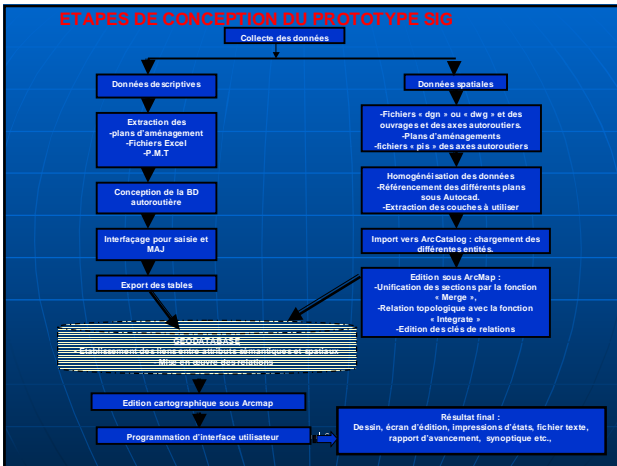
ETAPES DE CONCEPTION DU PROTOTYPE SIG

Collecte des données

Données descriptives

Données spatiales

Extraction des
-plans d'aménagement
-Fichiers Excel
-P.M.T

-Fichiers « dgn » ou « dwg » et des ouvrages et des axes autoroutiers.
-Plans d'aménagements
-fichiers « pis » des axes autoroutiers

Conception de la BD autoroutière

Homogénéisation des données
-Référencement des différents plans sous Autocad.
-Extraction des couches à utiliser

Interfaçage pour saisie et MAJ

Import vers ArcCatalog : chargement des différentes entités.

Export des tables

Edition sous ArcMap :
-Unification des sections par la fonction « Merge »,
-Relation topologique avec la fonction « Integrate »
-Edition des clés de relations

GEODATABASE
-Etablissement des liens entre attributs sémantiques et spatiaux
-Mise en œuvre des relations

Edition cartographique sous Arcmap

Programmation d'interface utilisateur

Résultat final :
Dessin, écran d'édition, impressions d'états, fichier texte, rapport d'avancement, synoptique etc.,